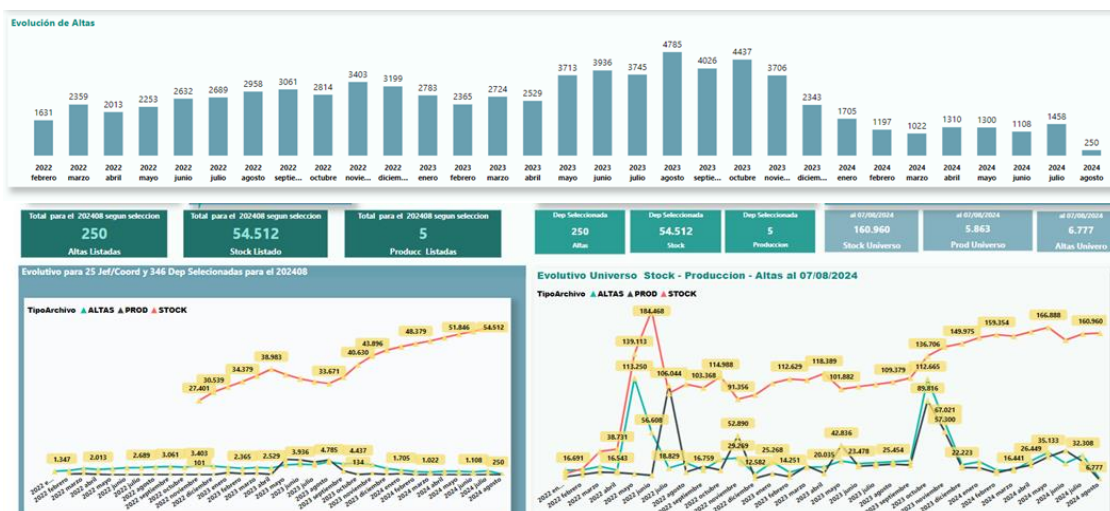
Evolución de Altas

| 1631 | 2359 | 2013 | 2253 | 2632 | 2689 | 2958 | 3061 | 2814 | 3403 | 3199 | 2783 | 2365 | 2724 | 2529 | 3713 | 3936 | 3745 | 4785 | 4026 | 4437 | 3706 | 2343 | 1705 | 1197 | 1022 | 1310 | 1300 | 1108 | 1458 | 250 |
|---|---|---|---|---|---|---|---|---|---|---|---|---|---|---|---|---|---|---|---|---|---|---|---|---|---|---|---|---|---|---|
| 2022 febrero | 2022 marzo | 2022 abril | 2022 mayo | 2022 junio | 2022 julio | 2022 agosto | 2022 septie... | 2022 octubre | 2022 novie... | 2022 diciem... | 2023 enero | 2023 febrero | 2023 marzo | 2023 abril | 2023 mayo | 2023 junio | 2023 julio | 2023 agosto | 2023 septie... | 2023 octubre | 2023 novie... | 2023 diciem... | 2024 enero | 2024 febrero | 2024 marzo | 2024 abril | 2024 mayo | 2024 junio | 2024 julio | 2024 agosto |

Total para el 202408 segun seleccion
250
Altas Listadas

Total para el 202408 segun seleccion
54.512
Stock Listado

Total para el 202408 segun seleccion
5
Producc Listadas

Dep Seleccionada
250
Altas

Dep Seleccionada
54.512
Stock

Dep Seleccionada
5
Producciones

al 07/08/2024
160.960
Stock Universo

al 07/08/2024
5.863
Prod Universo

al 07/08/2024
6.777
Altas Univers

Evolutivo para 25 Jef/Coord y 346 Dep Selecionadas para el 202408

TipoArchivo ▲ALTAS ▲PROD ▲STOCK

27.401 30.539 34.379 38.983 33.671 40.630 43.896 48.379 51.846 54.512
1.347 2.013 2.689 3.061 3.403 101 2.365 2.529 3.936 4.785 4.437 134 1.705 1.022 1.108 250

2022 febrero 2022 marzo 2022 abril 2022 mayo 2022 junio 2022 julio 2022 agosto 2022 septiembre 2022 octubre 2022 noviembre 2022 diciembre 2023 enero 2023 febrero 2023 marzo 2023 abril 2023 mayo 2023 junio 2023 julio 2023 agosto 2023 septiembre 2023 octubre 2023 noviembre 2023 diciembre 2024 enero 2024 febrero 2024 marzo 2024 abril 2024 mayo 2024 junio 2024 julio 2024 agosto

Evolutivo Universo Stock - Produccion - Altas al 07/08/2024

TipoArchivo ▲ALTAS ▲PROD ▲STOCK

184.468 139.113 113.250 106.044 114.988 103.368 91.356 112.629 118.389 101.882 109.379 136.706 112.665 149.975 159.354 166.888 160.960
38.731 56.608 52.890 89.816 67.021 57.300 42.816
16.691 16.543 18.829 16.759 29.269 12.582 25.268 14.251 20.035 23.478 25.454 22.223 16.441 26.449 35.133 32.308 6.777

2022 e... 2022 febrero 2022 marzo 2022 abril 2022 mayo 2022 junio 2022 julio 2022 agosto 2022 septiembre 2022 octubre 2022 noviembre 2022 diciembre 2023 enero 2023 febrero 2023 marzo 2023 abril 2023 mayo 2023 junio 2023 julio 2023 agosto 2023 septiembre 2023 octubre 2023 noviembre 2023 diciembre 2024 enero 2024 febrero 2024 marzo 2024 abril 2024 mayo 2024 junio 2024 julio 2024 agosto